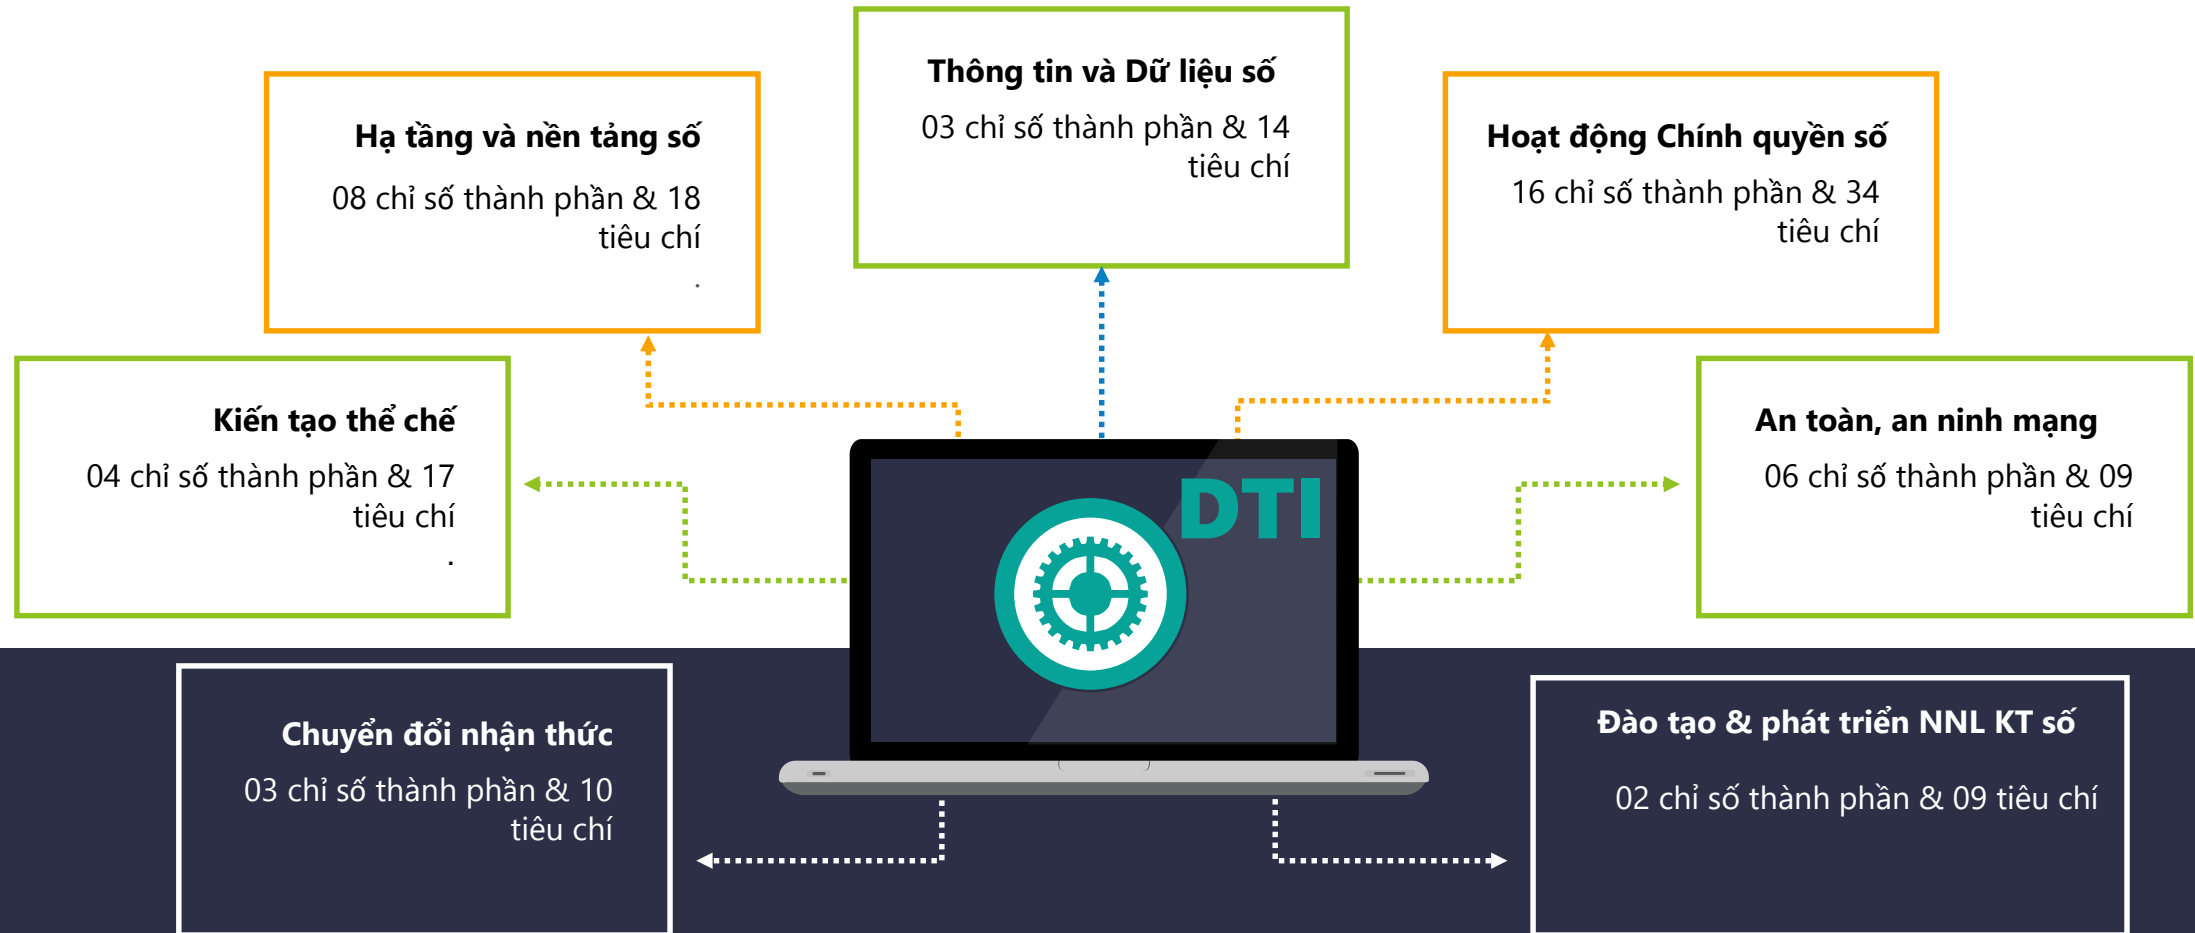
Thông tin và Dữ liệu số

03 chỉ số thành phần & 14 tiêu chí

Hạ tầng và nền tảng số

08 chỉ số thành phần & 18 tiêu chí

.

Hoạt động Chính quyền số

16 chỉ số thành phần & 34 tiêu chí

Kiến tạo thể chế

04 chỉ số thành phần & 17 tiêu chí

.

DTI

An toàn, an ninh mạng

06 chỉ số thành phần & 09 tiêu chí

Chuyển đổi nhận thức

03 chỉ số thành phần & 10 tiêu chí

Đào tạo & phát triển NNL KT số

02 chỉ số thành phần & 09 tiêu chí